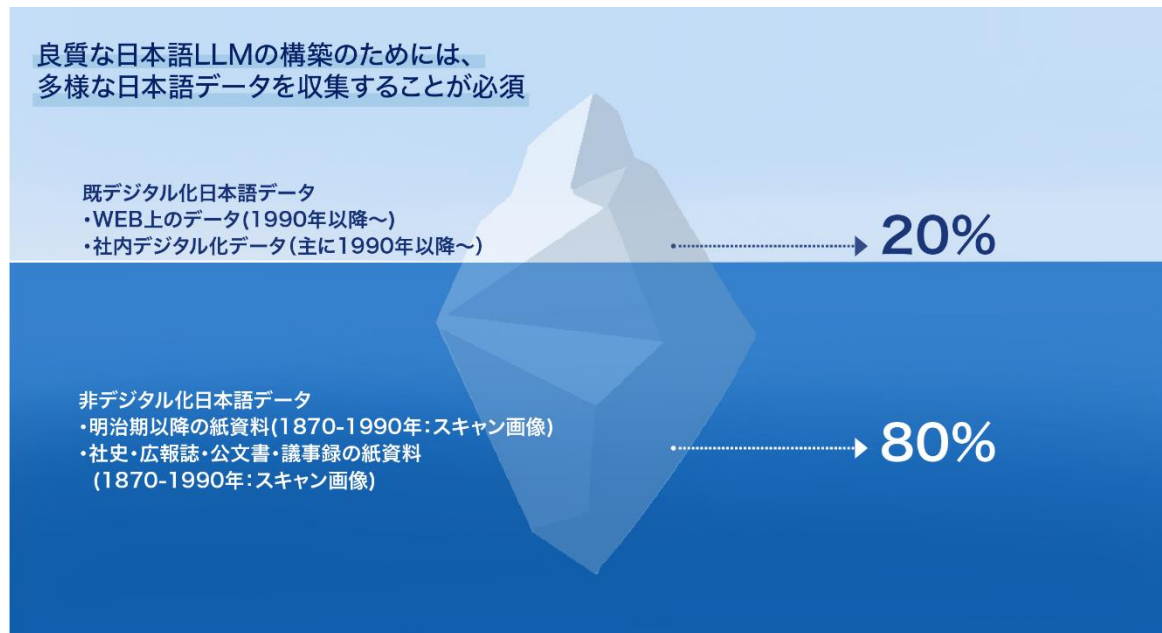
良質な日本語LLMの構築のためには、
多様な日本語データを収集することが必須

既デジタル化日本語データ
・WEB上のデータ(1990年以降〜)
・社内デジタル化データ(主に1990年以降〜)

20%

非デジタル化日本語データ
・明治期以降の紙資料(1870-1990年:スキャン画像)
・社史・広報誌・公文書・議事録の紙資料
(1870-1990年:スキャン画像)

80%